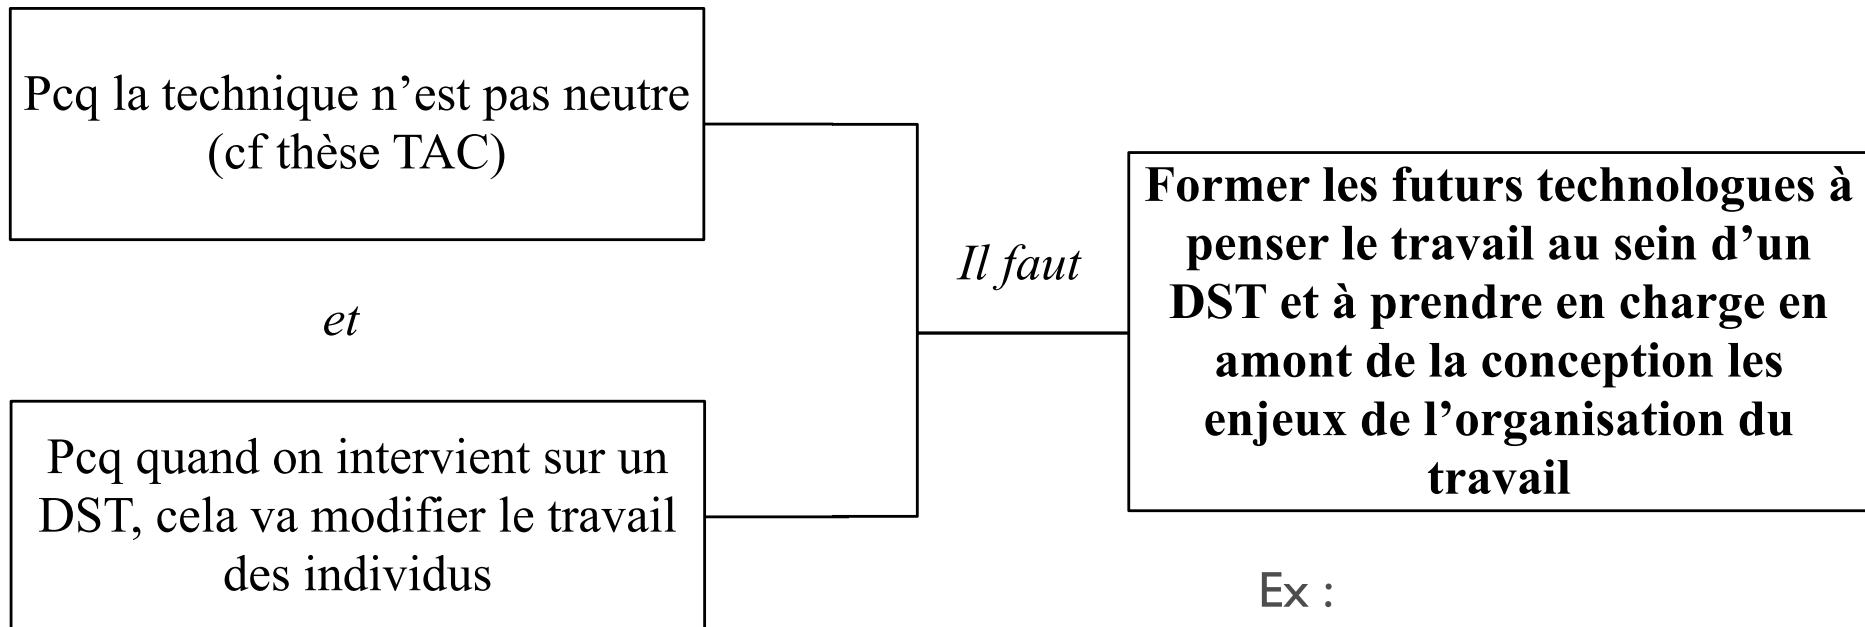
Pcq la technique n’est pas neutre (cf thèse TAC)

*et*

Pcq quand on intervient sur un DST, cela va modifier le travail des individus

*Il faut*

**Former les futurs technologues à penser le travail au sein d’un DST et à prendre en charge en amont de la conception les enjeux de l’organisation du travail**

Ex :